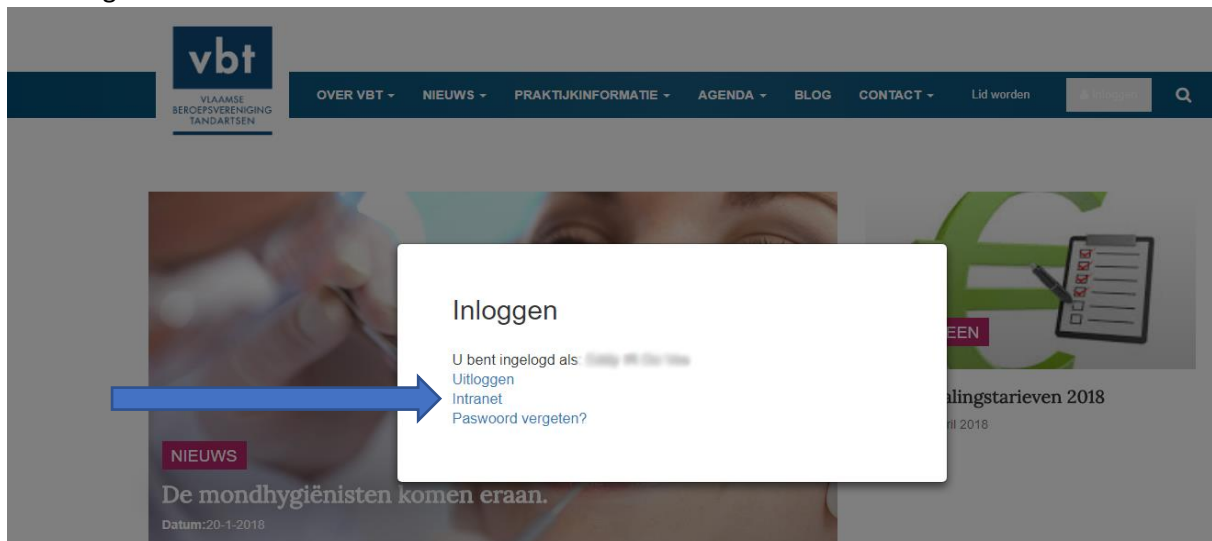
vbt
VLAAMSE BEROEPSVERENIGING TANDARTSEN

OVER VBT ▾ NIEUWS ▾ PRAKTIJKINFORMATIE ▾ AGENDA ▾ BLOG CONTACT ▾ Lid worden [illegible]

Inloggen

U bent ingelogd als: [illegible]
Uitloggen
Intranet
Paswoord vergeten?

NIEUWS
De mondhygiënisten komen eraan.
Datum:20-1-2018

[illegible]EEN
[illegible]alingstarieven 2018
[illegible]ril 2018